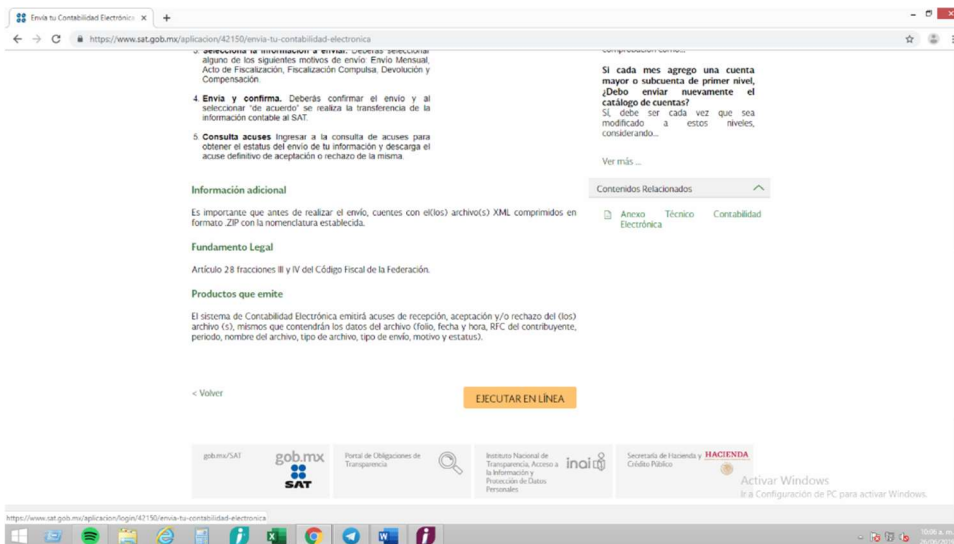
Envía tu Contabilidad Electrónica ×
+

https://www.sat.gob.mx/aplicacion/42150/envia-tu-contabilidad-electronica

3. Selecciona la información a enviar. Deberás seleccionar alguno de los siguientes motivos de envío: Envío Mensual, Acto de Fiscalización, Fiscalización Compulsa, Devolución y Compensación.

4. Envía y confirma. Deberás confirmar el envío y al seleccionar "de acuerdo" se realiza la transferencia de la información contable al SAT.

5. Consulta acuses. Ingresar a la consulta de acuses para obtener el estatus del envío de tu información y descarga el acuse definitivo de aceptación o rechazo de la misma.

Información adicional

Es importante que antes de realizar el envío, cuentes con el(los) archivo(s) XML comprimidos en formato .ZIP con la nomenclatura establecida.

Fundamento Legal

Artículo 28 fracciones III y IV del Código Fiscal de la Federación.

Productos que emite

El sistema de Contabilidad Electrónica emitirá acuses de recepción, aceptación y/o rechazo del (los) archivo (s), mismos que contendrán los datos del archivo (folio, fecha y hora, RFC del contribuyente, periodo, nombre del archivo, tipo de archivo, tipo de envío, motivo y estatus).

< Volver

EJECUTAR EN LÍNEA

comprobación como...

Si cada mes agrego una cuenta mayor o subcuenta de primer nivel, ¿Debo enviar nuevamente el catálogo de cuentas?
Sí, debe ser cada vez que sea modificado a estos niveles, considerando...

Ver más ...

Contenidos Relacionados

Anexo Técnico Contabilidad Electrónica

gob.mx/SAT
gob.mx
SAT

Portal de Obligaciones de Transparencia

Instituto Nacional de Transparencia, Acceso a la Información y Protección de Datos Personales
inai

Secretaría de Hacienda y Crédito Público
HACIENDA

Activar Windows
Ir a Configuración de PC para activar Windows.

https://www.sat.gob.mx/aplicacion/login/42150/envia-tu-contabilidad-electronica

10:00 a. m.
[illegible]